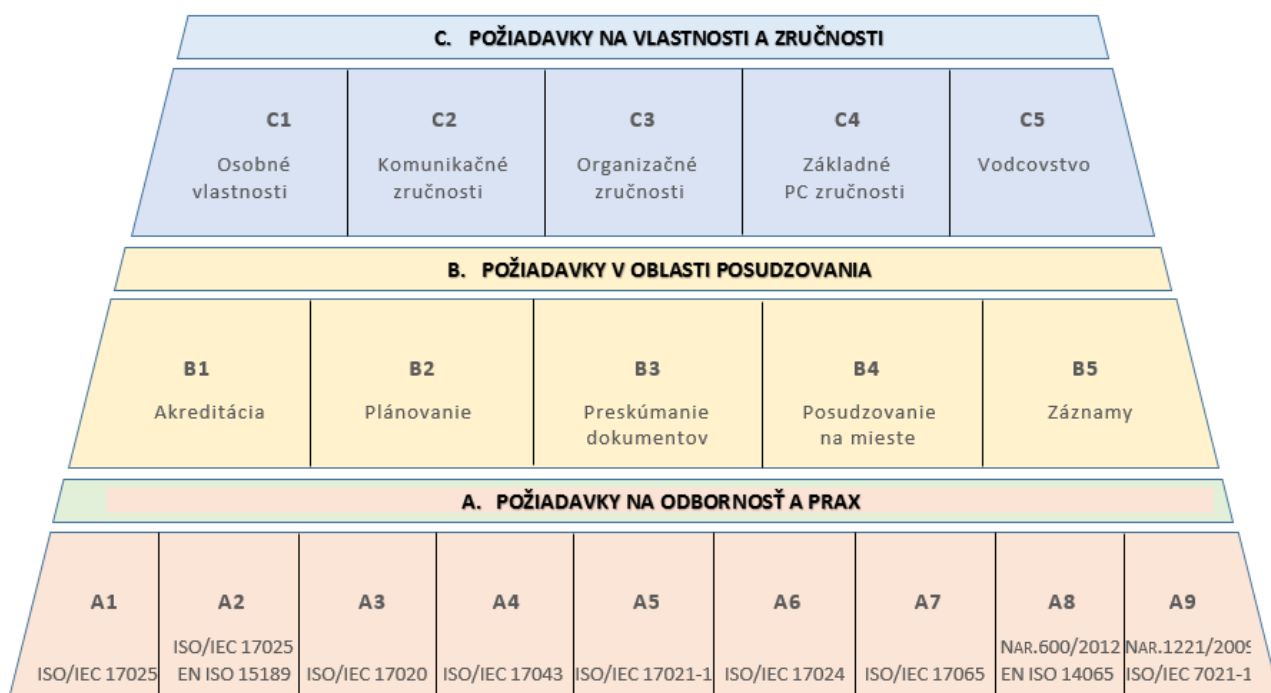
C. POŽIADAVKY NA VLASTNOSTI A ZRUČNOSTI

| C1 | C2 | C3 | C4 | C5 |
|---|---|---|---|---|
| Osobné vlastnosti | Komunikačné zručnosti | Organizačné zručnosti | Základné PC zručnosti | Vodcovstvo |

B. POŽIADAVKY V OBLASTI POSUDZOVANIA

| B1 | B2 | B3 | B4 | B5 |
|---|---|---|---|---|
| Akreditácia | Plánovanie | Preskúmanie dokumentov | Posudzovanie na mieste | Záznamy |

A. POŽIADAVKY NA ODBORNOSŤ A PRAX

| A1 | A2 | A3 | A4 | A5 | A6 | A7 | A8 | A9 |
|---|---|---|---|---|---|---|---|---|
| ISO/IEC 17025 | ISO/IEC 17025 EN ISO 15189 | ISO/IEC 17020 | ISO/IEC 17043 | ISO/IEC 17021-1 | ISO/IEC 17024 | ISO/IEC 17065 | NAR.600/2012 EN ISO 14065 | NAR.1221/2009 ISO/IEC 7021-1 |